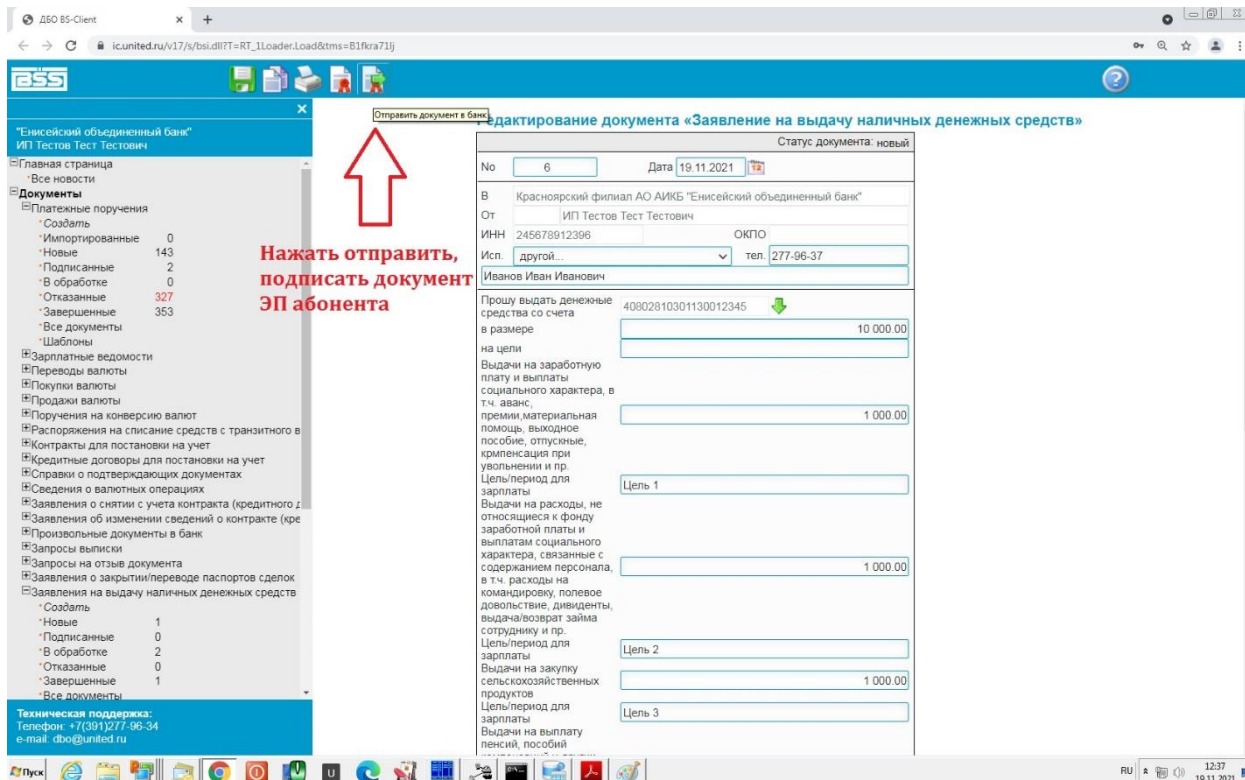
ДБО BS-Client
ic.united.ru/v17/s/bsi.dll?T=RT_1Loader.Load&tms=B1fkra71lj

Отправить документ в банк
Редактирование документа «Заявление на выдачу наличных денежных средств»

"Енисейский объединенный банк"
ИП Тестов Тест Тестович

Главная страница
Все новости
Документы
Платежные поручения
Создать
Импортированные 0
Новые 143
Подписанные 2
В обработке 0
Отказанные 327
Завершенные 353
Все документы
Шаблоны
Зарплатные ведомости
Переводы валюты
Покупки валюты
Продажи валюты
Поручения на конверсию валют
Распоряжения на списание средств с транзитного в
Контракты для постановки на учет
Кредитные договоры для постановки на учет
Справки о подтверждающих документах
Сведения о валютных операциях
Заявления о снятии с учета контракта (кредитного д
Заявления об изменении сведений о контракте (кре
Произвольные документы в банк
Запросы выписки
Запросы на отзыв документа
Заявления о закрытии/переводе паспортов сделок
Заявления на выдачу наличных денежных средств
Создать
Новые 1
Подписанные 0
В обработке 2
Отказанные 0
Завершенные 1
Все документы

Техническая поддержка:
Телефон: +7(391)277-96-34
e-mail: dbo@united.ru

Нажать отправить, подписать документ ЭП абонента

Статус документа: новый
No 6 Дата 19.11.2021
В Красноярский филиал АО АИКБ "Енисейский объединенный банк"
От ИП Тестов Тест Тестович
ИНН 245678912396 ОКПО
Исп. другой... тел. 277-96-37
Иванов Иван Иванович
Прошу выдать денежные средства со счета 40802810301130012345
в размере 10 000.00
на цели
Выдачи на заработную плату и выплаты социального характера, в т.ч. аванс, премии,материальная помощь, выходное пособие, отпускные, крмпенсация при увольнении и пр. 1 000.00
Цель/период для зарплаты Цель 1
Выдачи на расходы, не относящиеся к фонду заработной платы и выплатам социального характера, связанные с содержанием персонала, в т.ч. расходы на командировку, полевое довольствие, дивиденты, выдача/возврат займа сотруднику и пр. 1 000.00
Цель/период для зарплаты Цель 2
Выдачи на закупку сельскохозяйственных продуктов 1 000.00
Цель/период для зарплаты Цель 3
Выдачи на выплату пенсий, пособий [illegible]

Пуск
RU 12:37 19.11.2021